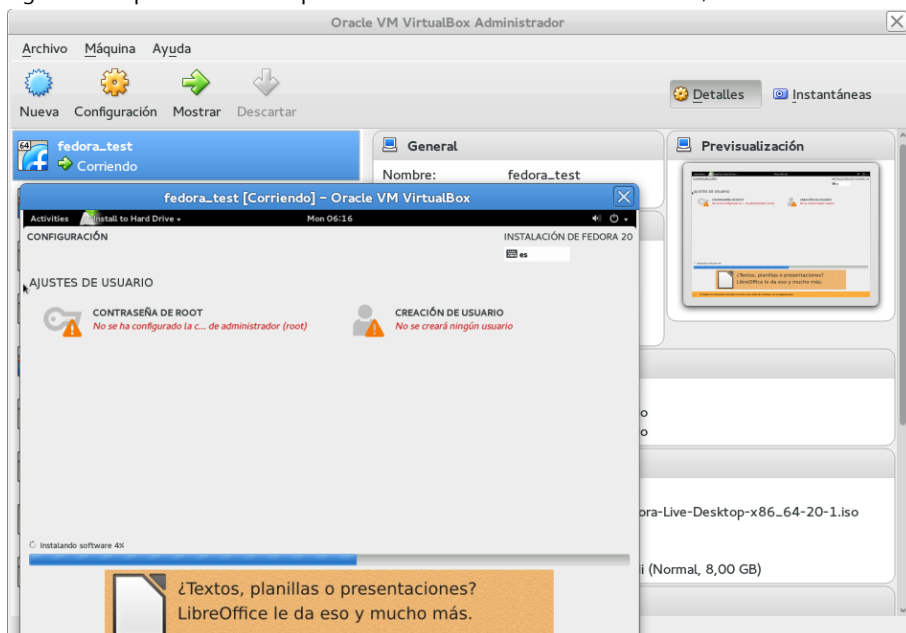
Oracle VM VirtualBox Administrador

Archivo Máquina Ayuda

Nueva Configuración Mostrar Descartar

Detalles Instantáneas

64 fedora_test
Corriendo

General
Nombre: fedora_test

Previsualización

fedora_test [Corriendo] – Oracle VM VirtualBox

Activities Install to Hard Drive ▾ Mon 06:16

CONFIGURACIÓN

INSTALACIÓN DE FEDORA 20

es

AJUSTES DE USUARIO

CONTRASEÑA DE ROOT
No se ha configurado la c... de administrador (root)

CREACIÓN DE USUARIO
No se creará ningún usuario

Instalando software 4%

¿Textos, planillas o presentaciones?
LibreOffice le da eso y mucho más.

o
o

ora-Live-Desktop-x86_64-20-1.iso

i (Normal, 8,00 GB)